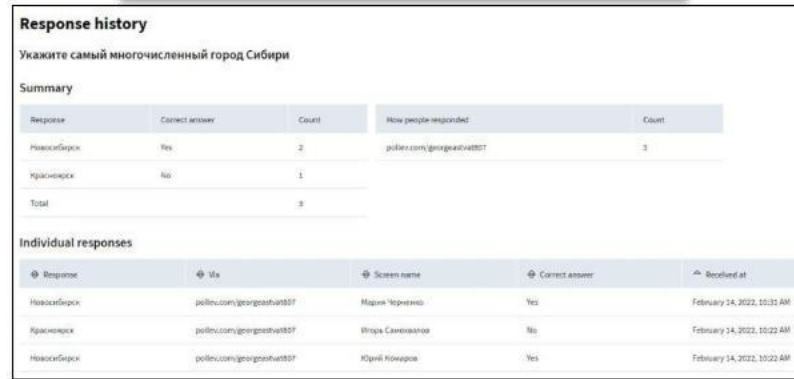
Response history

Укажите самый многочисленный город Сибири

Summary

| Response | Correct answer | Count |
|---|---|---|
| Новосибирск | Yes | 2 |
| Красноярск | No | 1 |
| Total | | 3 |

| How people responded | Count |
|---|---|
| pollev.com/georgeastvat807 | 3 |

Individual responses

| Response | Via | Screen name | Correct answer | Received at |
|---|---|---|---|---|
| Новосибирск | pollev.com/georgeastvat807 | Мария Черненко | Yes | February 14, 2022, 10:31 AM |
| Красноярск | pollev.com/georgeastvat807 | Игорь Самохвалов | No | February 14, 2022, 10:22 AM |
| Новосибирск | pollev.com/georgeastvat807 | Юрий Комаров | Yes | February 14, 2022, 10:22 AM |